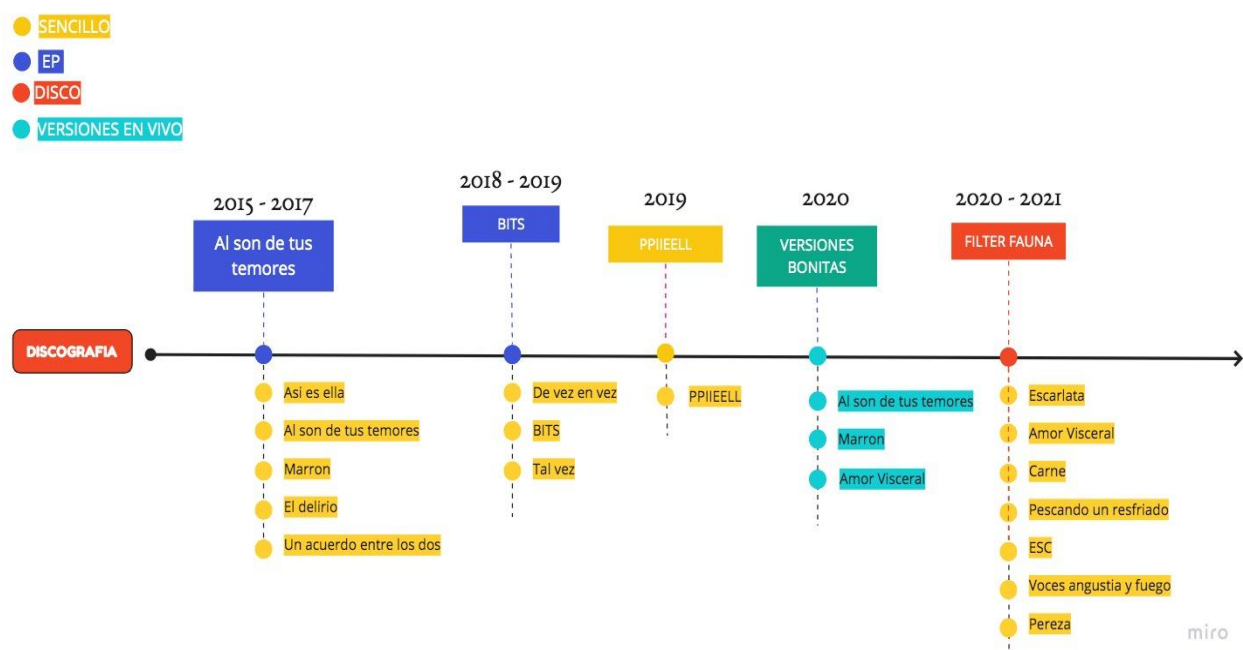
SENCILLO
EP
DISCO
VERSIONES EN VIVO

DISCOGRAFIA

2015 - 2017
Al son de tus temores
Asi es ella
Al son de tus temores
Marron
El delirio
Un acuerdo entre los dos

2018 - 2019
BITS
De vez en vez
BITS
Tal vez

2019
PPIIEELL
PPIIEELL

2020
VERSIONES BONITAS
Al son de tus temores
Marron
Amor Visceral

2020 - 2021
FILTER FAUNA
Escarlata
Amor Visceral
Carne
Pescando un resfriado
ESC
Voces angustia y fuego
Pereza

miro